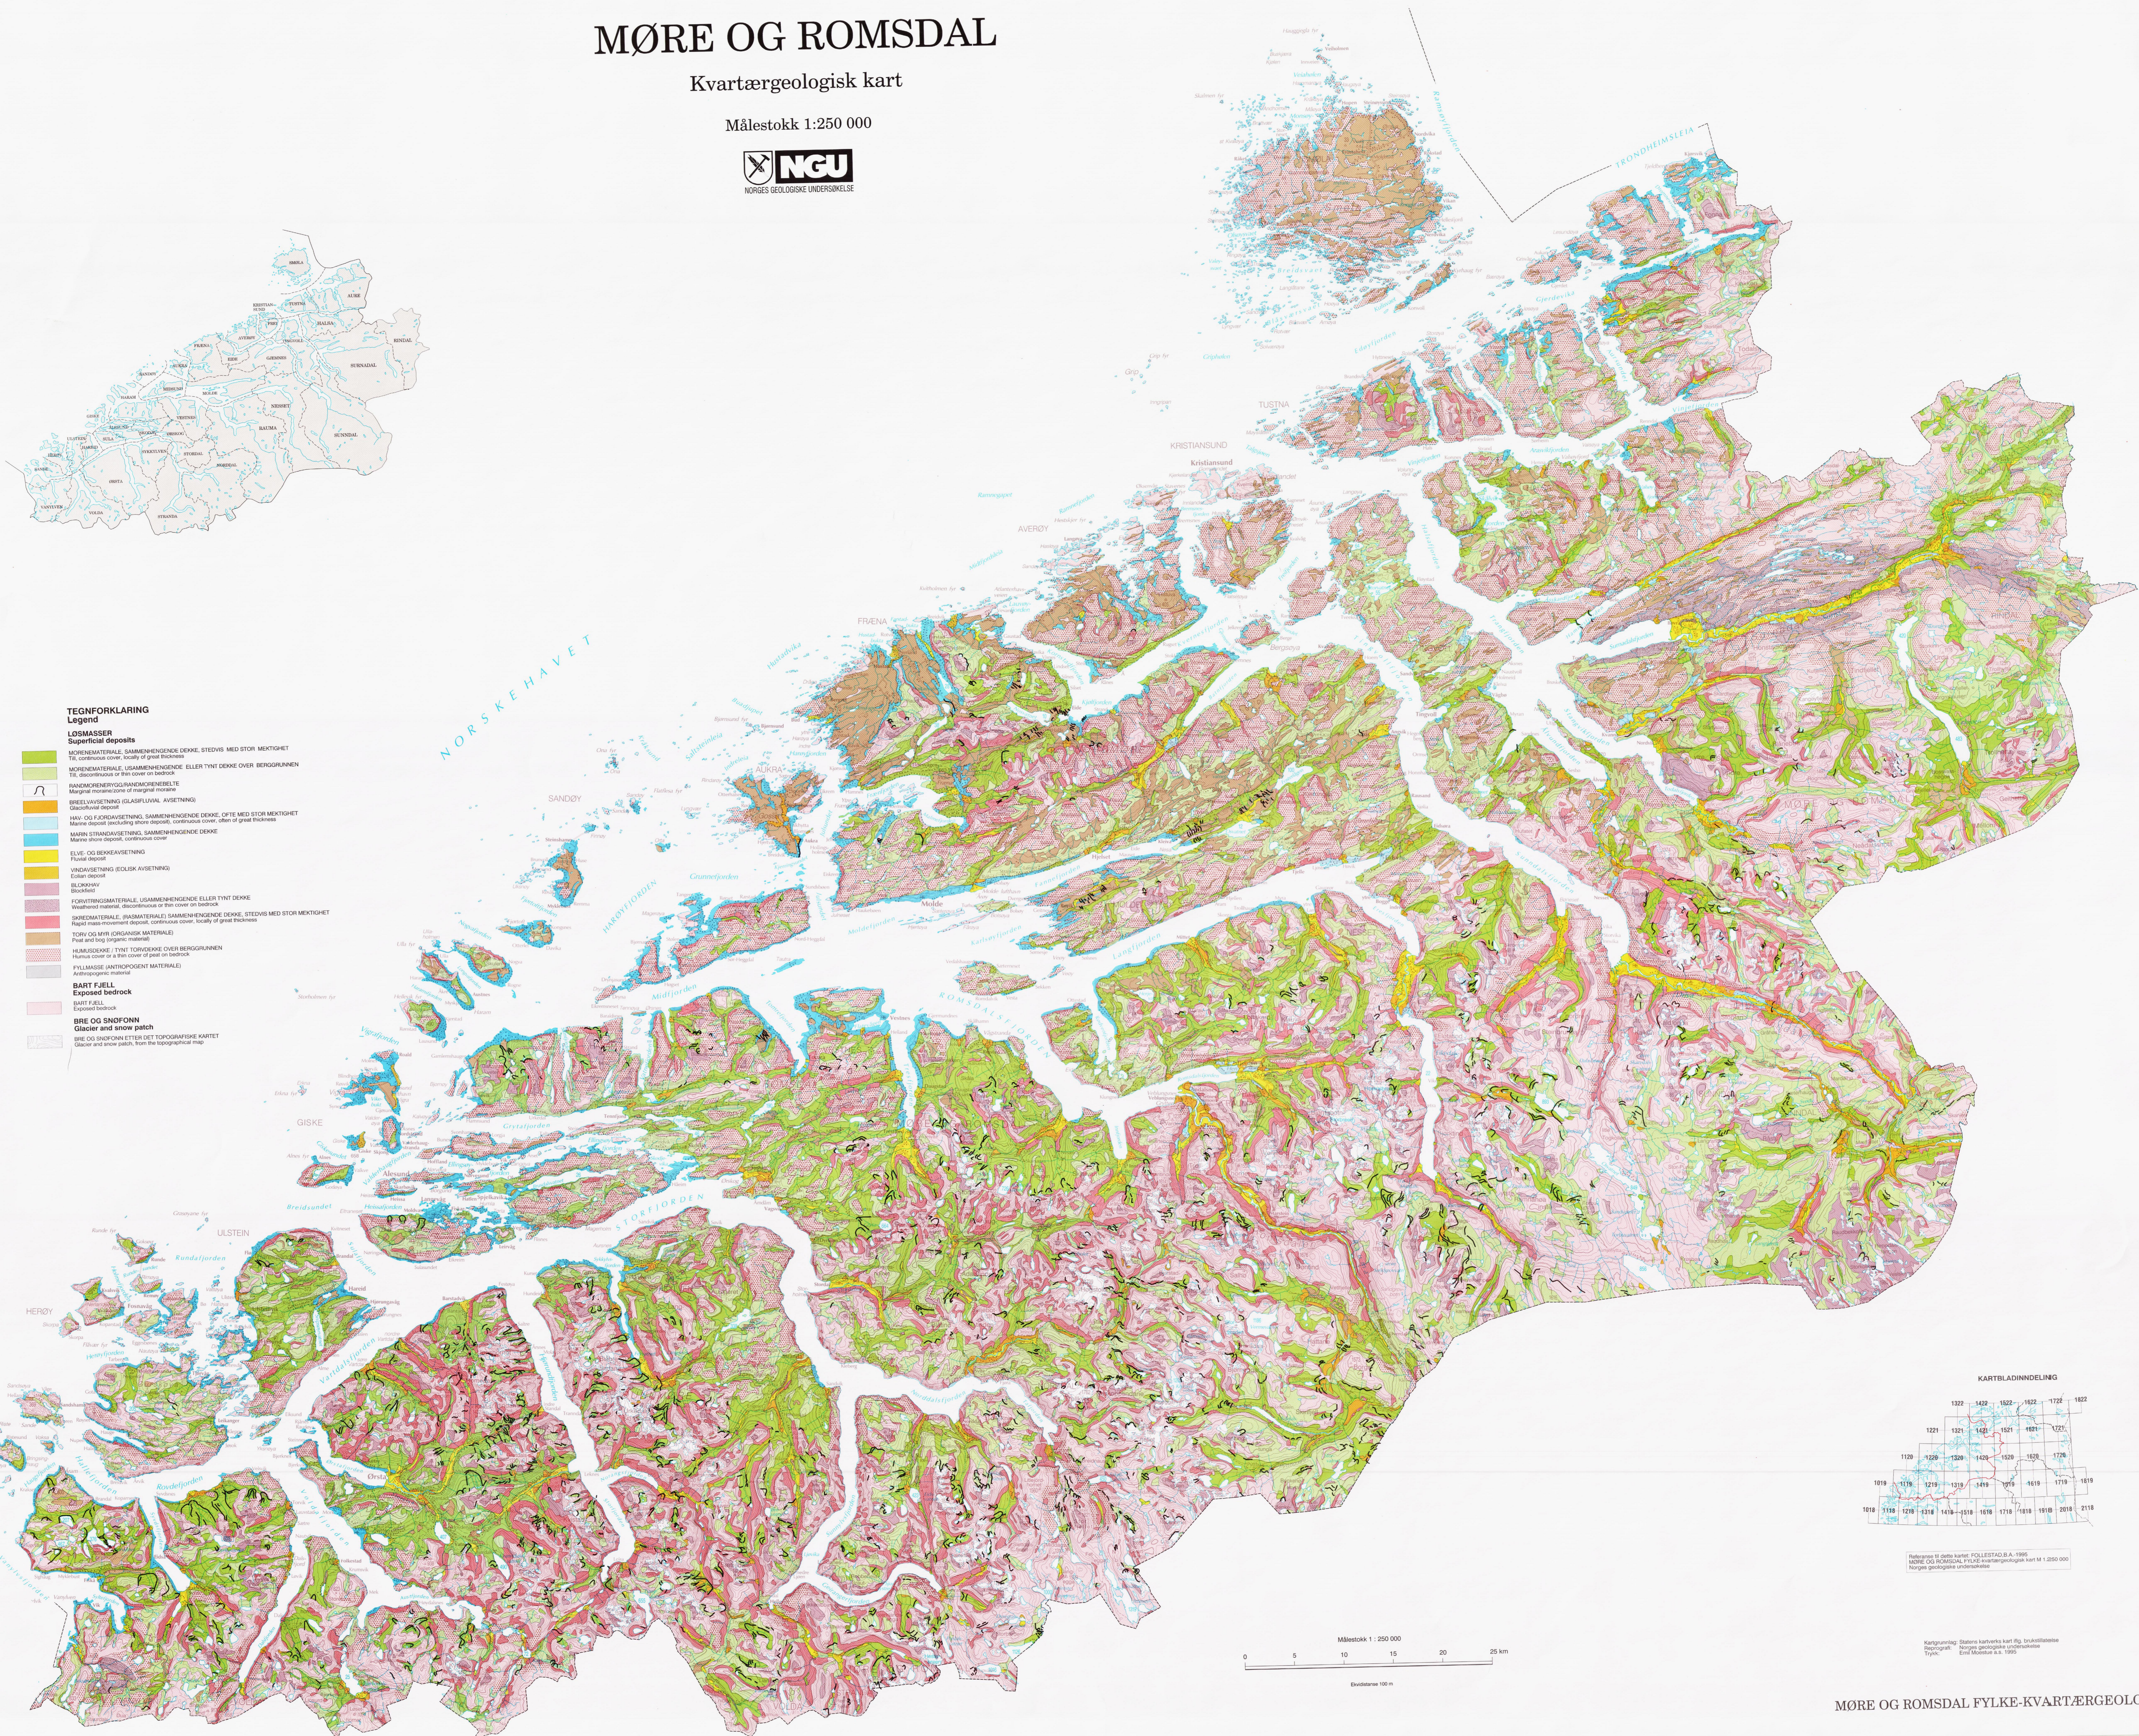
MØRE OG ROMSDAL

Kvartærgeologisk kart

Målestokk 1:250 000

NGU
NORGES GEOLOGISKE UNDERSØKELSE

TEGNFORKLARING
Legend

LØSMASSER
Superficial deposits

MORENEMATERIALE, SAMMENHENGENDE DEKKE, STEDVIS MED STOR MEKTIGHET
Till, continuous cover, locally of great thickness

MORENEMATERIALE, USAMMENHENGENDE ELLER TYNT DEKKE OVER BERGGRUNNEN
Till, discontinuous or thin cover on bedrock

RANDMORENERYGG/RANDMORENEBELTE
Marginal moraine/zone of marginal moraine

BREELVAVSETNING (GLASIFLUVIAL AVSETNING)
Glaciofluvial deposit

HAV- OG FJORDAVSETNING, SAMMENHENGENDE DEKKE, OFTE MED STOR MEKTIGHET
Marine deposit (excluding shore deposit), continuous cover, often of great thickness

MARIN STRANDAVSETNING, SAMMENHENGENDE DEKKE
Marine shore deposit, continuous cover

ELVE- OG BEKKEAVSETNING
Fluvial deposit

VINDAVSETNING (EOLISK AVSETNING)
Eolian deposit

BLOKKHAV
Blockfield

FORVITRINGSMATERIALE, USAMMENHENGENDE ELLER TYNT DEKKE
Weathered material, discontinuous or thin cover on bedrock

SKREDMATERIALE, (RASMATERIALE) SAMMENHENGENDE DEKKE, STEDVIS MED STOR MEKTIGHET
Rapid mass-movement deposit, continuous cover, locally of great thickness

TORV OG MYR (ORGANISK MATERIALE)
Peat and bog (organic material)

HUMUSDEKKE / TYNT TORVDEKKE OVER BERGGRUNNEN
Humus cover or a thin cover of peat on bedrock

FYLLMASSE (ANTROPOGENT MATERIALE)
Anthropogenic material

BART FJELL
Exposed bedrock

BART FJELL
Exposed bedrock

BRE OG SNØFONN
Glacier and snow patch

BRE OG SNØFONN ETTER DET TOPOGRAFISKE KARTET
Glacier and snow patch, from the topographical map

NORSKEHAVET
TRONDHEIMSLEIA
TUSTNA
KRISTIANSUND
Kristiansund
AVERØY
FRÆNA
SANDØY
AUKRA
Molde
ROMSDALSFJORDEN
GISKE
Ålesund
STORFJORDEN
ULSTEIN
HERØY
Ørsta

KARTBLADINNDELING
1322 1422 1522 1622 1722 1822
1221 1321 1421 1521 1621 1721
1120 1220 1320 1420 1520 1620 1720
1019 1119 1219 1319 1419 1519 1619 1719 1819
1018 1118 1218 1318 1418 1518 1618 1718 1818 1918 2018 2118

Målestokk 1 : 250 000
0 5 10 15 20 25 km

MØRE OG ROMSDAL FYLKE-KVARTÆRGEOLO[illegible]